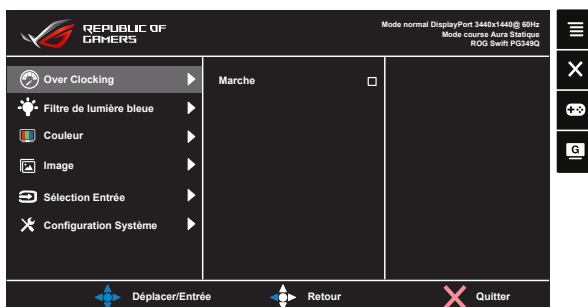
REPUBLIC OF GAMERS

Mode normal DisplayPort 3440x1440@ 60Hz
Mode course Aura Statique
ROG Swift PG349Q

Over Clocking
Filtre de lumière bleue
Couleur
Image
Sélection Entrée
Configuration Système

Marche

Déplacer/Entrée
Retour
Quitter

G